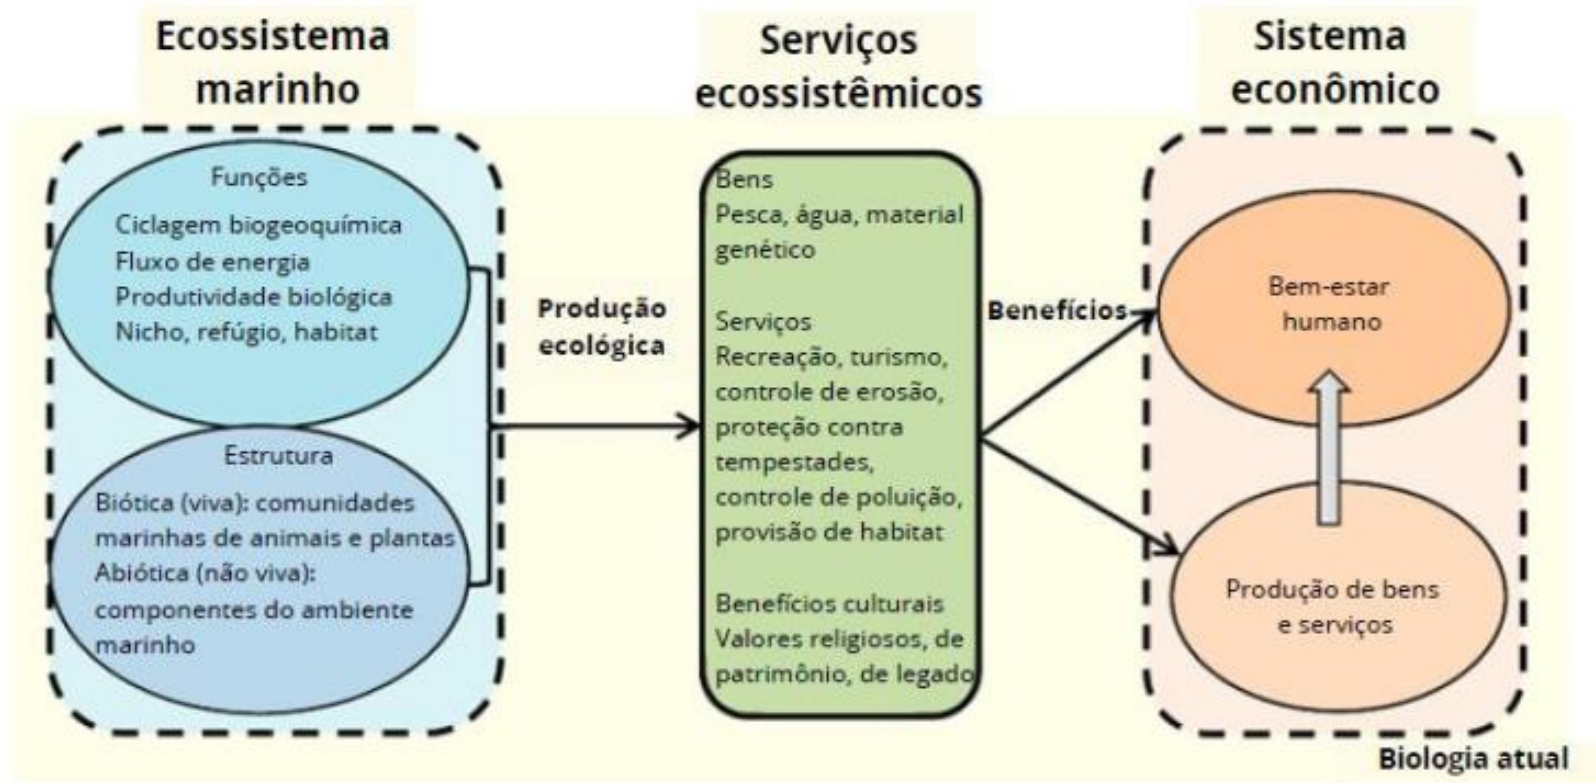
Ecossistema marinho

Funções
Ciclagem biogeoquímica
Fluxo de energia
Produtividade biológica
Nicho, refúgio, habitat

Estrutura
Biótica (viva): comunidades marinhas de animais e plantas
Abiótica (não viva): componentes do ambiente marinho

Produção ecológica

Serviços ecossistêmicos

Bens
Pesca, água, material genético

Serviços
Recreação, turismo, controle de erosão, proteção contra tempestades, controle de poluição, provisão de habitat

Benefícios culturais
Valores religiosos, de patrimônio, de legado

Benefícios

Sistema econômico

Bem-estar humano

Produção de bens e serviços

Biologia atual